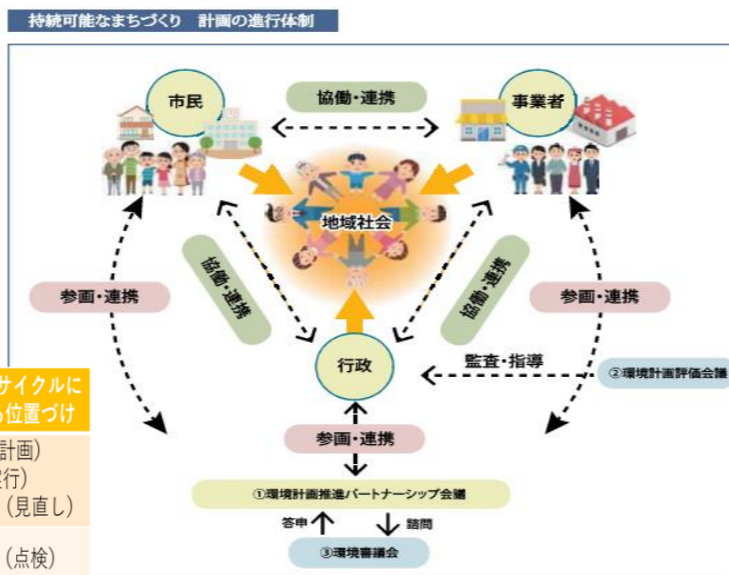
持続可能なまちづくり　計画の進行体制

市民

協働・連携

事業者

地域社会

協働・連携

協働・連携

参画・連携

参画・連携

行政

監査・指導

②環境計画評価会議

サイクルに
位置づけ

計画)
行)
(見直し)

(点検)

参画・連携

①環境計画推進パートナーシップ会議

答申

諮問

③環境審議会